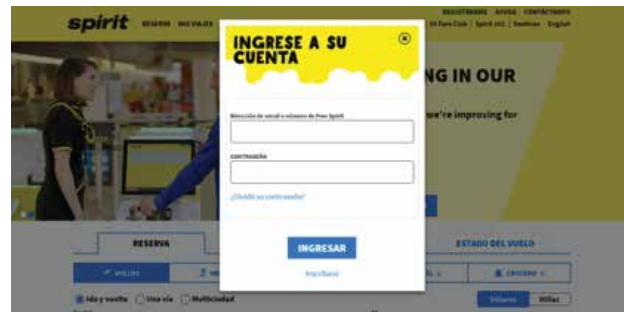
spirit RESERVE MIS VIAJES

REGISTRARSE AYUDA CONTÁCTENOS
$9 Fare Club | Spirit 101 | Destinos English

INGRESE A SU CUENTA

Dirección de email o número de Free Spirit

CONTRASEÑA

¿Olvidó su contraseña?

INGRESAR

Inscríbase

NG IN OUR

we're improving for

RESERVA

ESTADO DEL VUELO

VUELOS

CRUCEROS

Ida y vuelta Una vía Multiciudad

Dólares Millas